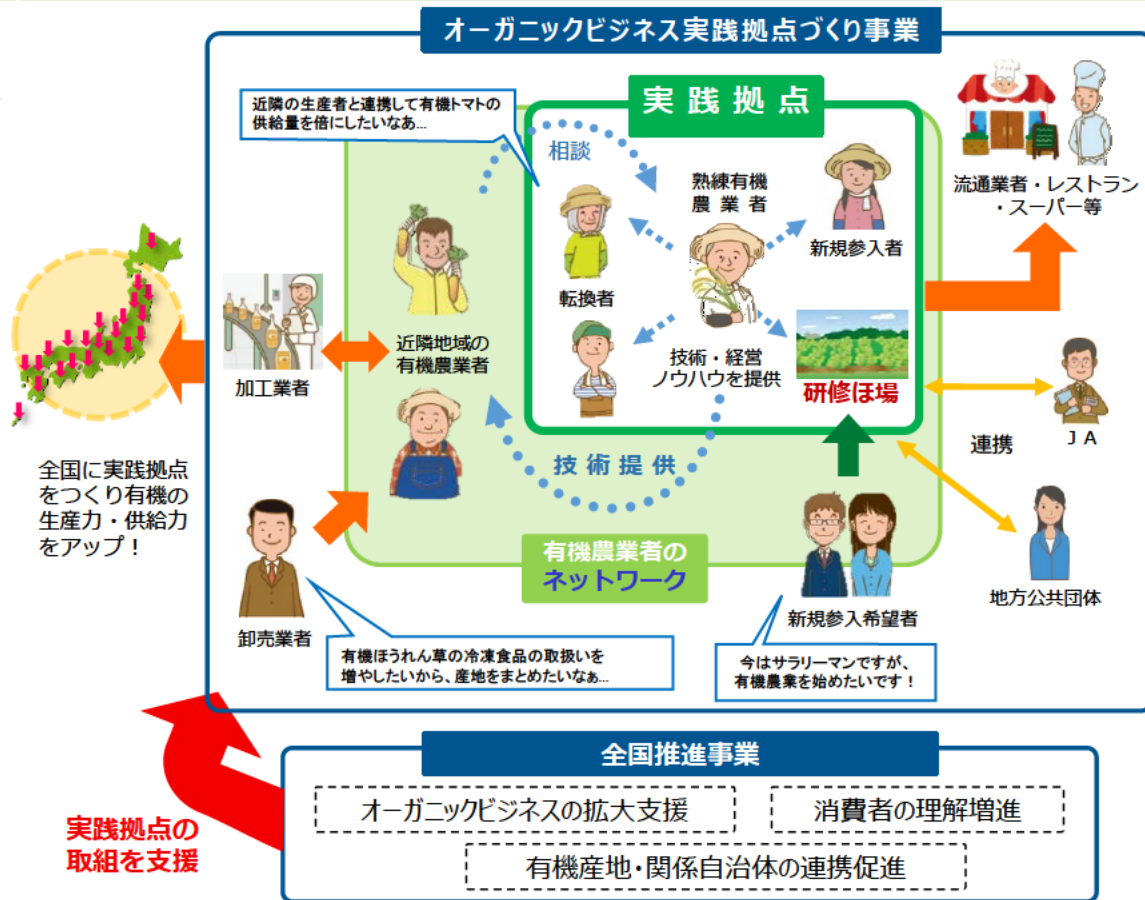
オーガニックビジネス実践拠点づくり事業

近隣の生産者と連携して有機トマトの供給量を倍にしたいなあ…

実践拠点

相談

熟練有機農業者

転換者

新規参入者

技術・経営ノウハウを提供

研修ほ場

流通業者・レストラン・スーパー等

加工業者

近隣地域の有機農業者

技術提供

連携

ＪＡ

全国に実践拠点をつくり有機の生産力・供給力をアップ！

有機農業者のネットワーク

新規参入希望者

地方公共団体

卸売業者

有機ほうれん草の冷凍食品の取扱いを増やしたいから、産地をまとめたいなぁ…

今はサラリーマンですが、有機農業を始めたいです！

全国推進事業

オーガニックビジネスの拡大支援

消費者の理解増進

有機産地･関係自治体の連携促進

実践拠点の取組を支援